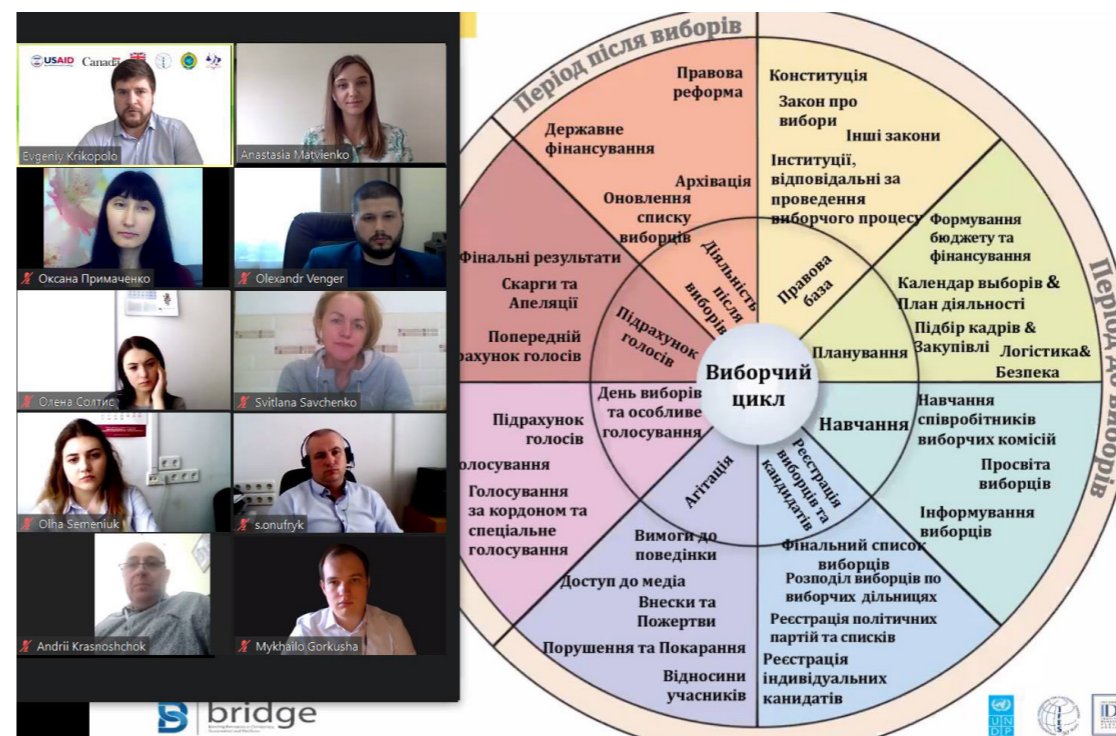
USAID Canada

Evgeniy Krikopolo
Anastasia Matvienko
Оксана Примаченко
Olexandr Venger
Олена Солтис
Svitlana Savchenko
Olha Semeniuk
s.onufryk
Andrii Krasnoshchok
Mykhailo Gorkusha

Період після виборів

Період до виборів

Правова реформа

Державне фінансування

Архівація

Оновлення списку виборців

Конституція

Закон про вибори

Інші закони

Інституції, відповідальні за проведення виборчого процесу

Формування бюджету та фінансування

Календар виборів & План діяльності

Підбір кадрів & Закупівлі

Логістика& Безпека

Фінальні результати

Скарги та Апеляції

Попередній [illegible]рахунок голосів

Діяльність після виборів

Правова база

Підрахунок голосів

Планування

Виборчий цикл

День виборів та особливе голосування

Навчання

Навчання співробітників виборчих комісій

Просвіта виборців

Інформування виборців

Підрахунок голосів

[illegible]олосування

Голосування за кордоном та спеціальне голосування

Агітація

Реєстрація виборців та кандидатів

Вимоги до поведінки

Доступ до медіа

Внески та Пожертви

Порушення та Покарання

Відносини учасників

Фінальний список виборців

Розподіл виборців по виборчих дільницях

Реєстрація політичних партій та списків

Реєстрація індивідуальних канидатів

bridge

UNDP

ID